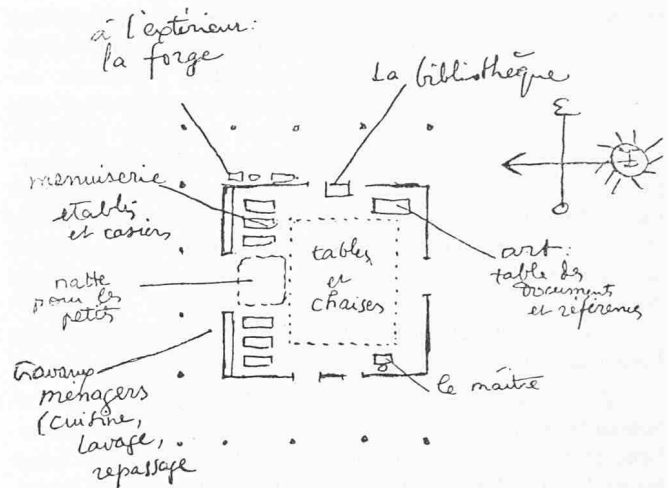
à l'extérieur:
la forge

La bibliothèque

E

O

menuiserie
établis
et casiers

tables
et
chaises

art:
table des
documents
et références

natte
pour les
petits

travaux
ménagers
(cuisine,
lavage,
repassage

le maître